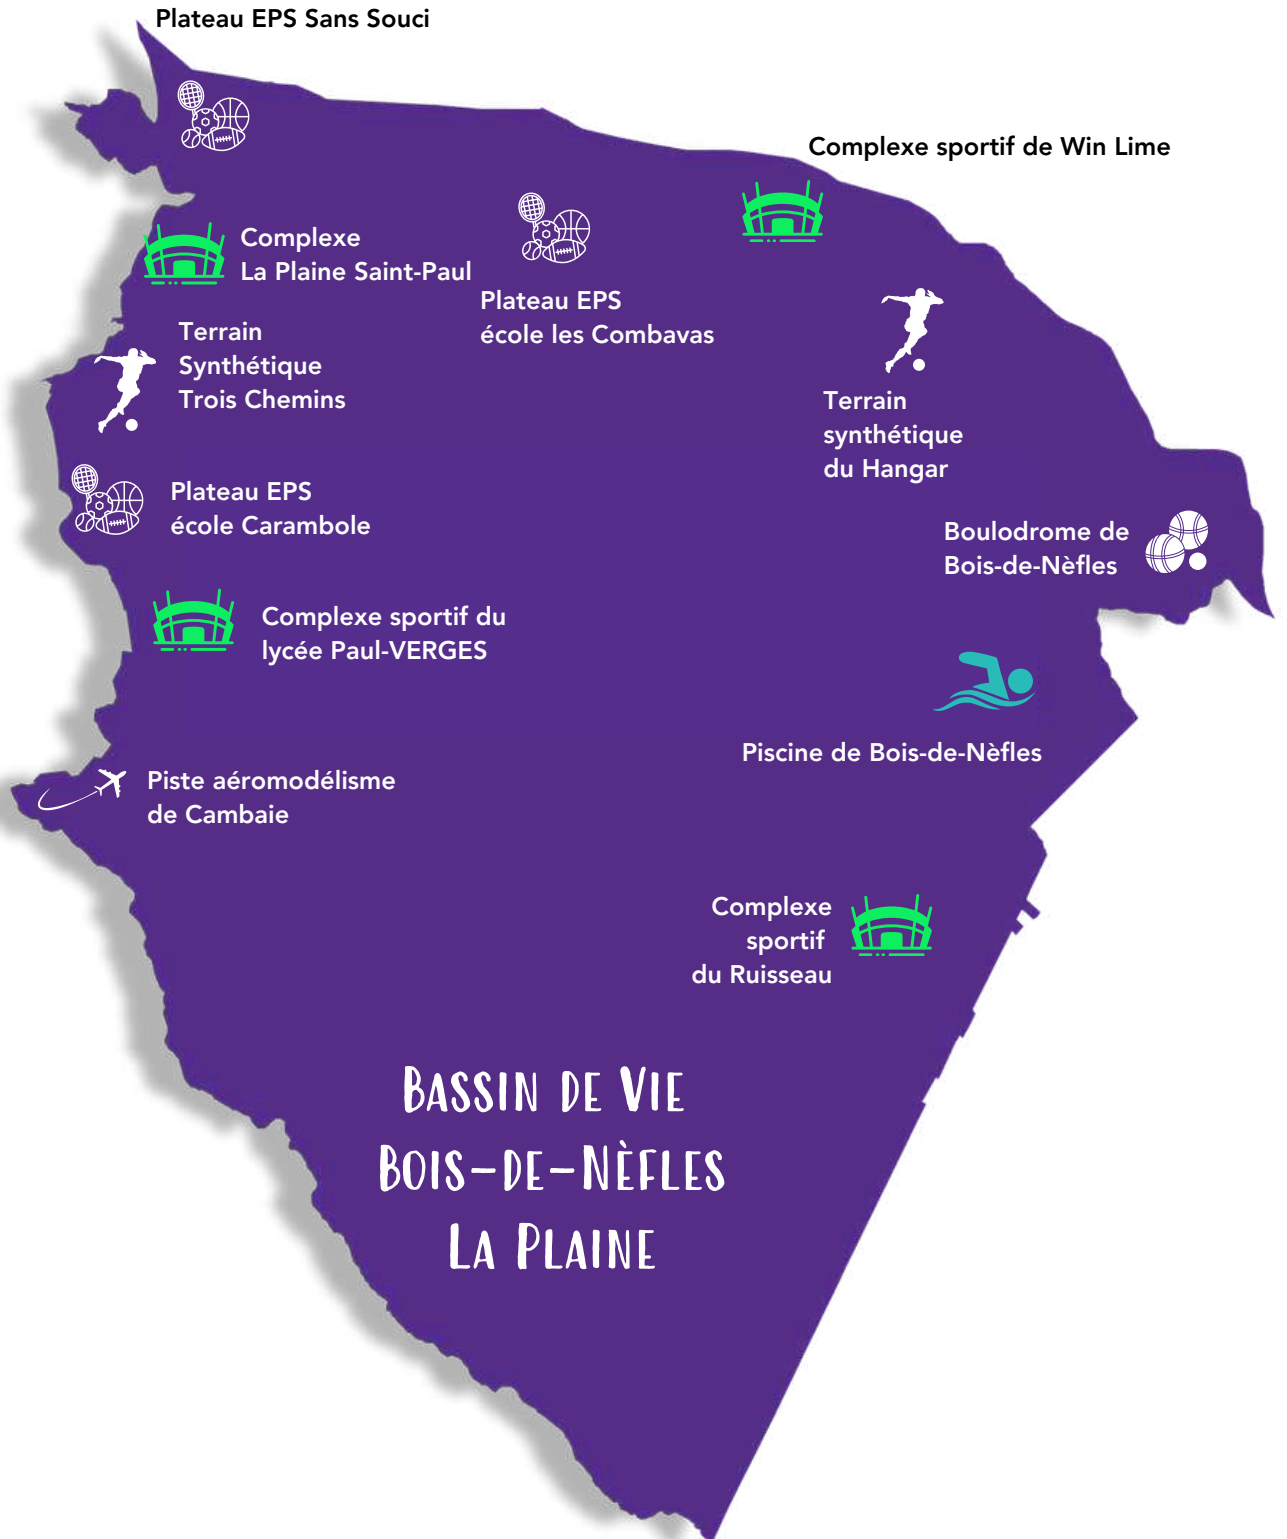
Plateau EPS Sans Souci

Complexe sportif de Win Lime

Complexe
La Plaine Saint-Paul

Plateau EPS
école les Combavas

Terrain
Synthétique
Trois Chemins

Terrain
synthétique
du Hangar

Plateau EPS
école Carambole

Boulodrome de
Bois-de-Nèfles

Complexe sportif du
lycée Paul-VERGES

Piscine de Bois-de-Nèfles

Piste aéromodélisme
de Cambaie

Complexe
sportif
du Ruisseau

Bassin de Vie
Bois-de-Nèfles
La Plaine